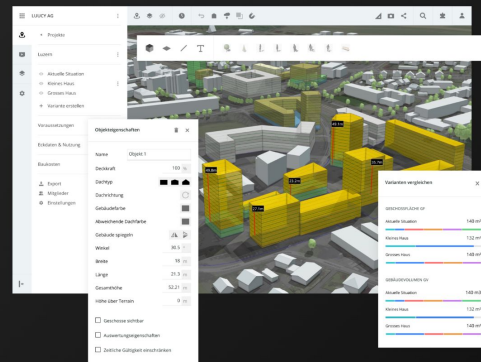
LULCY AG

Projekte

Luzern

Aktuelle Situation
Kleines Haus
Grosses Haus
Variante erstellen

Voraussetzungen

Ecktabellen & Nutzung

Baukosten

Export
Mitglieder
Einstellungen

Objekteigenschaften

Name Object 1
Deckkraft 100 %
Dachtyp
Dachrichtung
Gebäudefarbe
Abweichende Dachfarbe
Gebäude spiegeln
Winkel 80.5 °
Breite 18 m
Länge 21.3 m
Gesamthöhe 52.21 m
Höhe über Terrain 0 m

Geschosse sichtbar
Auswertungseigenschaften
Zeitliche Gültigkeit einschränken

Varianten vergleichen

GESCHOSSFLÄCHE GF
Aktuelle Situation 148 m²
Kleines Haus 132 m²
Grosses Haus 148 m²

GEBÄUDEVOLUMEN GV
Aktuelle Situation 148 m²
Kleines Haus 132 m²
Grosses Haus 148 m²